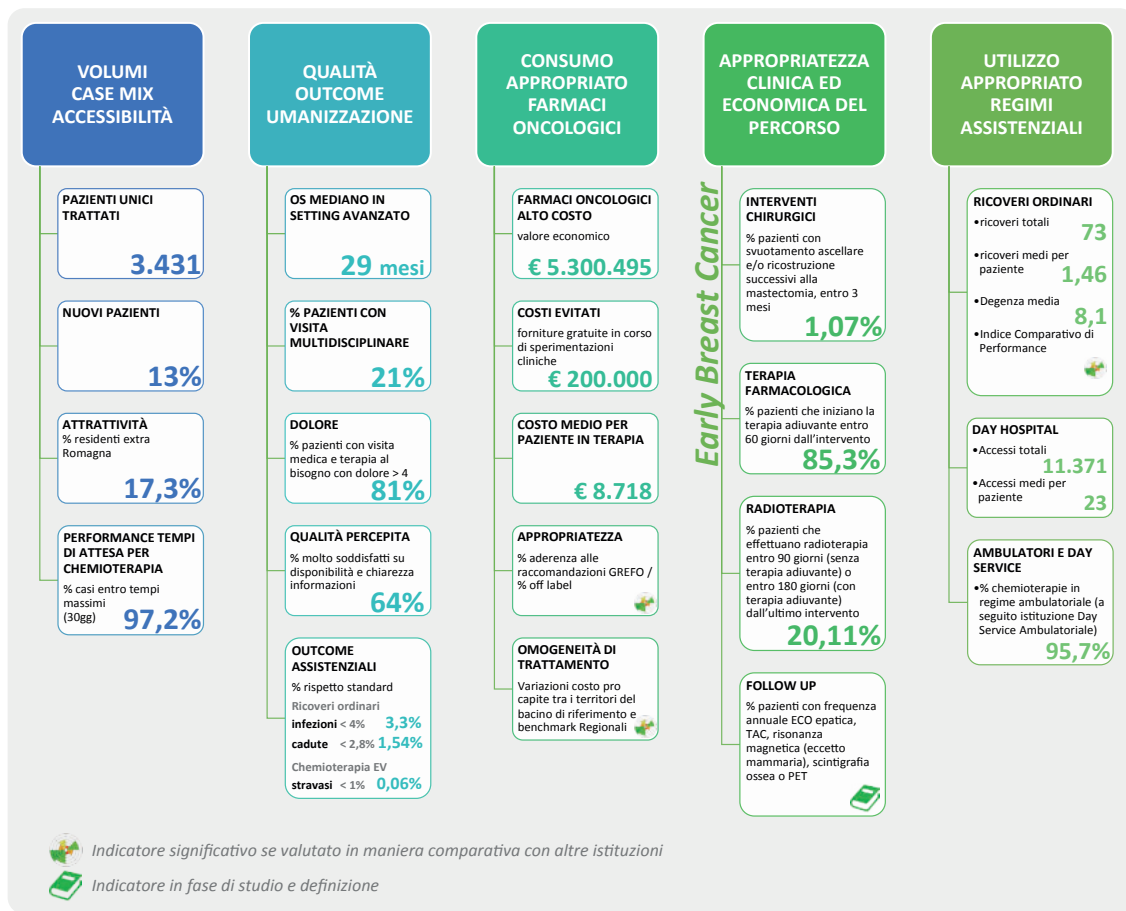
VOLUMI CASE MIX ACCESSIBILITÀ

PAZIENTI UNICI TRATTATI
3.431

NUOVI PAZIENTI
13%

ATTRATTIVITÀ
% residenti extra Romagna
17,3%

PERFORMANCE TEMPI DI ATTESA PER CHEMIOTERAPIA
% casi entro tempi massimi (30gg)
97,2%

QUALITÀ OUTCOME UMANIZZAZIONE

OS MEDIANO IN SETTING AVANZATO
29 mesi

% PAZIENTI CON VISITA MULTIDISCIPLINARE
21%

DOLORE
% pazienti con visita medica e terapia al bisogno con dolore > 4
81%

QUALITÀ PERCEPITA
% molto soddisfatti su disponibilità e chiarezza informazioni
64%

OUTCOME ASSISTENZIALI
% rispetto standard
Ricoveri ordinari
infezioni < 4% 3,3%
cadute < 2,8% 1,54%
Chemioterapia EV
stravasi < 1% 0,06%

CONSUMO APPROPRIATO FARMACI ONCOLOGICI

FARMACI ONCOLOGICI ALTO COSTO
valore economico
€ 5.300.495

COSTI EVITATI
forniture gratuite in corso di sperimentazioni cliniche
€ 200.000

COSTO MEDIO PER PAZIENTE IN TERAPIA
€ 8.718

APPROPRIATEZZA
% aderenza alle raccomandazioni GREFO / % off label

OMOGENEITÀ DI TRATTAMENTO
Variazioni costo pro capite tra i territori del bacino di riferimento e benchmark Regionali

APPROPRIATEZZA CLINICA ED ECONOMICA DEL PERCORSO

Early Breast Cancer

INTERVENTI CHIRURGICI
% pazienti con svuotamento ascellare e/o ricostruzione successivi alla mastectomia, entro 3 mesi
1,07%

TERAPIA FARMACOLOGICA
% pazienti che iniziano la terapia adiuvante entro 60 giorni dall'intervento
85,3%

RADIOTERAPIA
% pazienti che effettuano radioterapia entro 90 giorni (senza terapia adiuvante) o entro 180 giorni (con terapia adiuvante) dall'ultimo intervento
20,11%

FOLLOW UP
% pazienti con frequenza annuale ECO epatica, TAC, risonanza magnetica (eccetto mammaria), scintigrafia ossea o PET

UTILIZZO APPROPRIATO REGIMI ASSISTENZIALI

RICOVERI ORDINARI
•ricoveri totali 73
•ricoveri medi per paziente 1,46
•Degenza media 8,1
•Indice Comparativo di Performance

DAY HOSPITAL
•Accessi totali 11.371
•Accessi medi per paziente 23

AMBULATORI E DAY SERVICE
•% chemioterapie in regime ambulatoriale (a seguito istituzione Day Service Ambulatoriale)
95,7%

Indicatore significativo se valutato in maniera comparativa con altre istituzioni
Indicatore in fase di studio e definizione